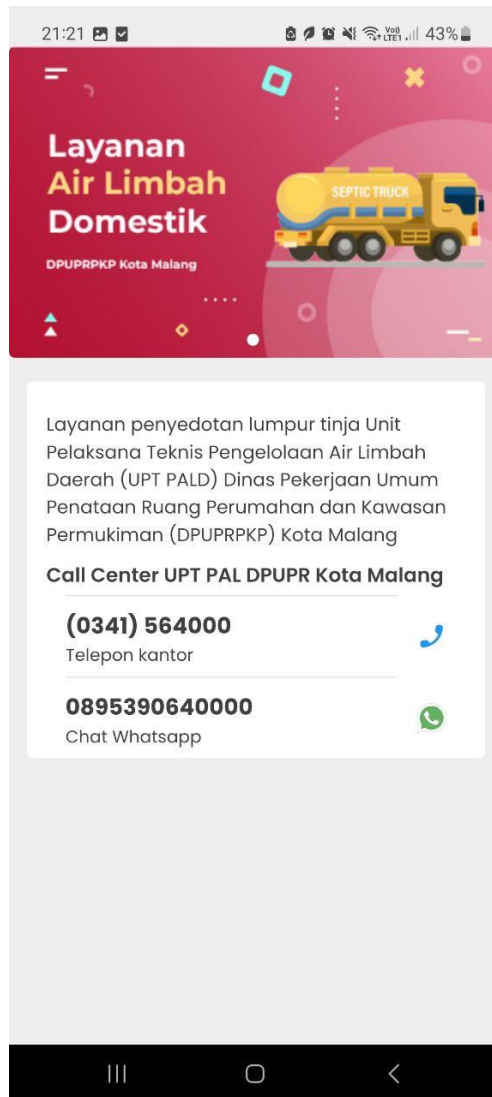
21:21

Vo) LTE1 43%

Layanan
Air Limbah
Domestik

DPUPRPKP Kota Malang

SEPTIC TRUCK

Layanan penyedotan lumpur tinja Unit Pelaksana Teknis Pengelolaan Air Limbah Daerah (UPT PALD) Dinas Pekerjaan Umum Penataan Ruang Perumahan dan Kawasan Permukiman (DPUPRPKP) Kota Malang

Call Center UPT PAL DPUPR Kota Malang

(0341) 564000
Telepon kantor

0895390640000
Chat Whatsapp